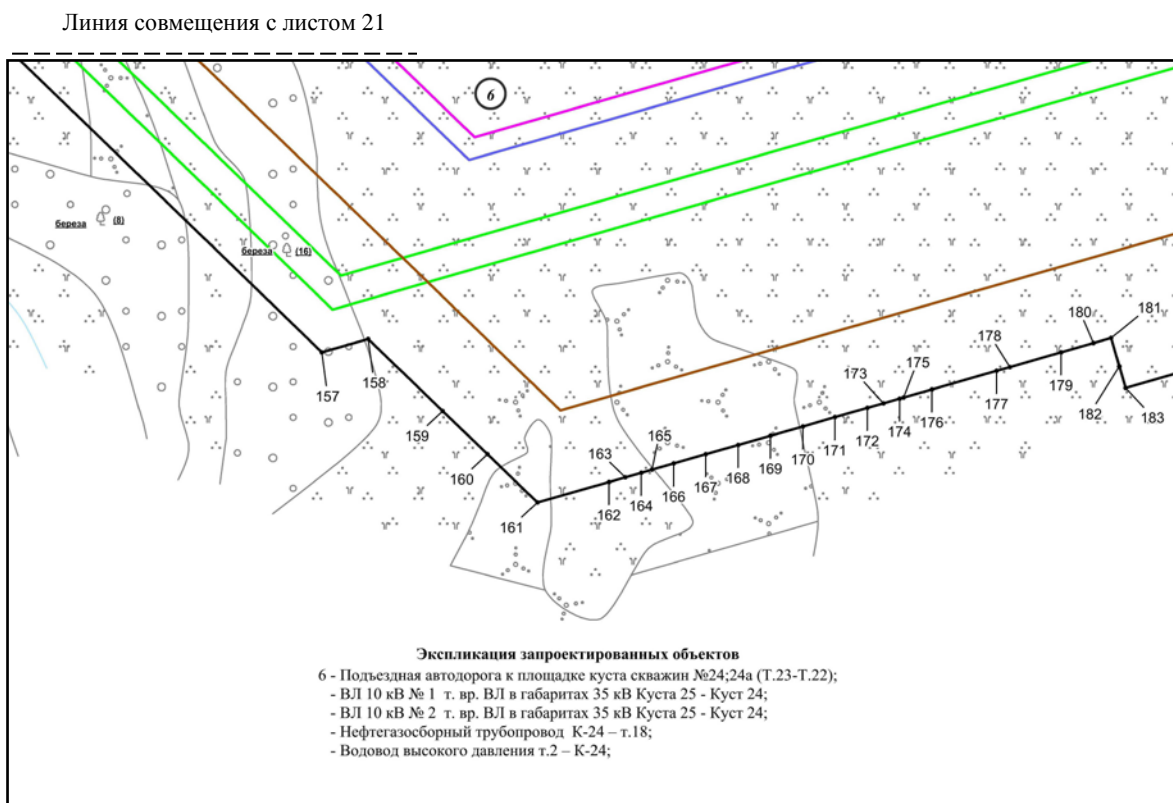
Линия совмещения с листом 21

6

береза (8)

береза (16)

157
158
159
160
161
162
163
164
165
166
167
168
169
170
171
172
173
174
175
176
177
178
179
180
181
182
183

Экспликация запроектированных объектов
6 - Подъездная автодорога к площадке куста скважин №24;24а (Т.23-Т.22);
- ВЛ 10 кВ № 1 т. вр. ВЛ в габаритах 35 кВ Куста 25 - Куст 24;
- ВЛ 10 кВ № 2 т. вр. ВЛ в габаритах 35 кВ Куста 25 - Куст 24;
- Нефтегазосборный трубопровод К-24 – т.18;
- Водовод высокого давления т.2 – К-24;